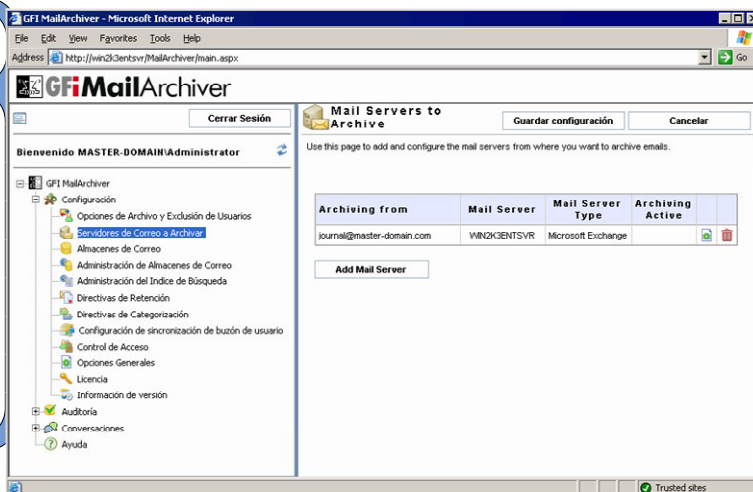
GFI MailArchiver - Microsoft Internet Explorer

File Edit View Favorites Tools Help

Address http://win2k3entsvr/MailArchiver/main.aspx Go

GFIMailArchiver

Cerrar Sesión

Bienvenido MASTER-DOMAIN\Administrator

GFI MailArchiver
Configuración
Opciones de Archivo y Exclusión de Usuarios
Servidores de Correo a Archivar
Almacenes de Correo
Administración de Almacenes de Correo
Administración del Indice de Búsqueda
Directivas de Retención
Directivas de Categorización
Configuración de sincronización de buzón de usuario
Control de Acceso
Opciones Generales
Licencia
Información de versión
Auditoría
Conversaciones
Ayuda

Mail Servers to Archive

Guardar configuración

Cancelar

Use this page to add and configure the mail servers from where you want to archive emails.

| Archiving from | Mail Server | Mail Server Type | Archiving Active | | |
|---|---|---|---|---|---|
| journal@master-domain.com | WIN2K3ENTSVR | Microsoft Exchange | | | |

Add Mail Server

Trusted sites